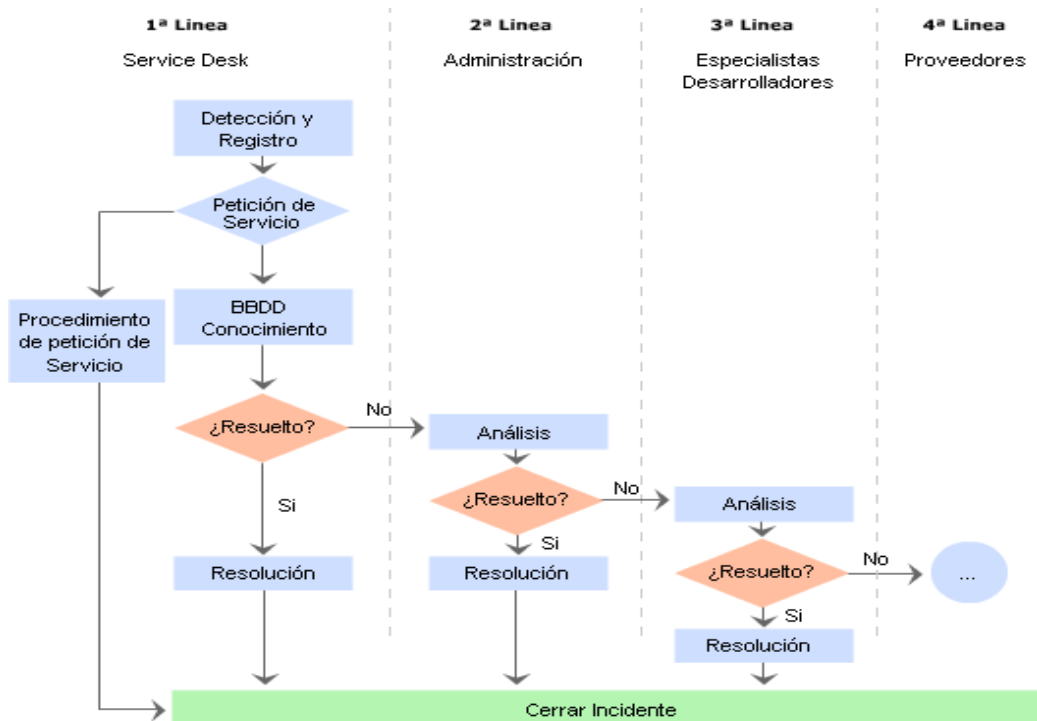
1ª Linea
Service Desk

2ª Linea
Administración

3ª Linea
Especialistas Desarrolladores

4ª Linea
Proveedores

Detección y Registro

Petición de Servicio

Procedimiento de petición de Servicio

BBDD Conocimiento

¿Resuelto?

No

Si

Resolución

Análisis

¿Resuelto?

No

Si

Resolución

Análisis

¿Resuelto?

No

Si

Resolución

...

Cerrar Incidente